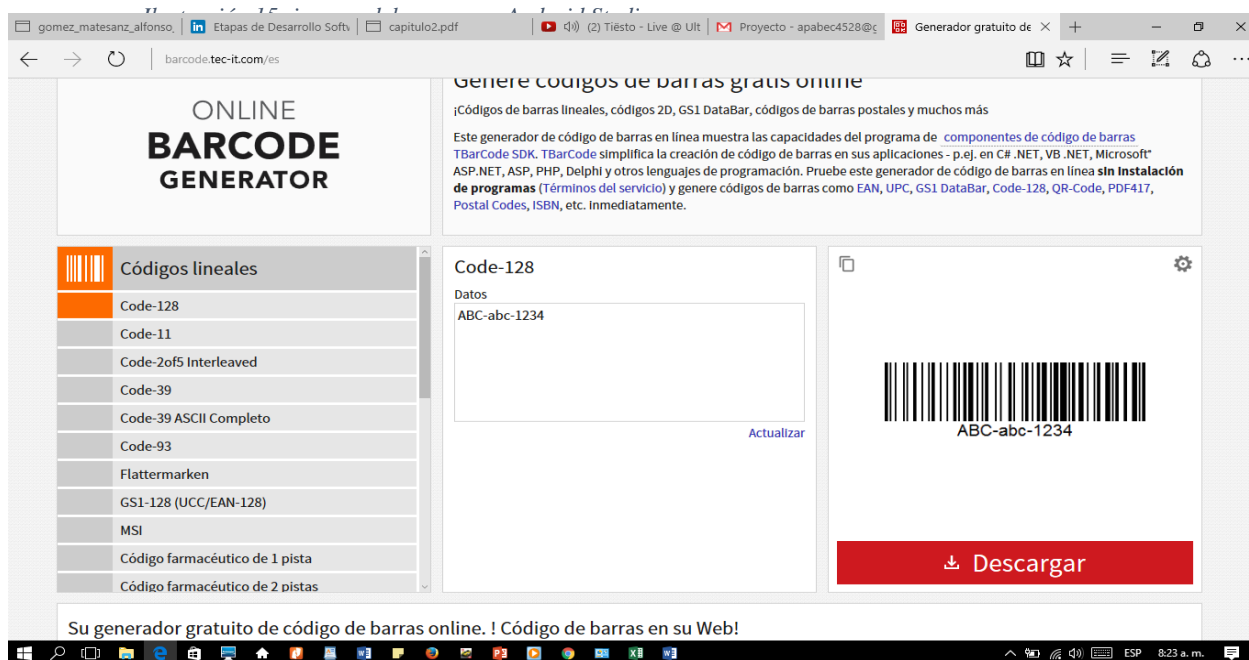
gomez_matesanz_alfonso_ | Etapas de Desarrollo Softw | capitulo2.pdf | (2) Tiësto - Live @ Ult | Proyecto - apabec4528@g | Generador gratuito de ×

barcode.tec-it.com/es

ONLINE
BARCODE
GENERATOR

Genere códigos de barras gratis online

¡Códigos de barras lineales, códigos 2D, GS1 DataBar, códigos de barras postales y muchos más

Este generador de código de barras en línea muestra las capacidades del programa de componentes de código de barras TBarCode SDK. TBarCode simplifica la creación de código de barras en sus aplicaciones - p.ej. en C# .NET, VB .NET, Microsoft® ASP.NET, ASP, PHP, Delphi y otros lenguajes de programación. Pruebe este generador de código de barras en línea sin instalación de programas (Términos del servicio) y genere códigos de barras como EAN, UPC, GS1 DataBar, Code-128, QR-Code, PDF417, Postal Codes, ISBN, etc. inmediatamente.

Códigos lineales
Code-128
Code-11
Code-2of5 Interleaved
Code-39
Code-39 ASCII Completo
Code-93
Flattermarken
GS1-128 (UCC/EAN-128)
MSI
Código farmacéutico de 1 pista
Código farmacéutico de 2 pistas

Code-128
Datos
ABC-abc-1234
Actualizar

ABC-abc-1234

Descargar

Su generador gratuito de código de barras online. ! Código de barras en su Web!

ESP 8:23 a. m.